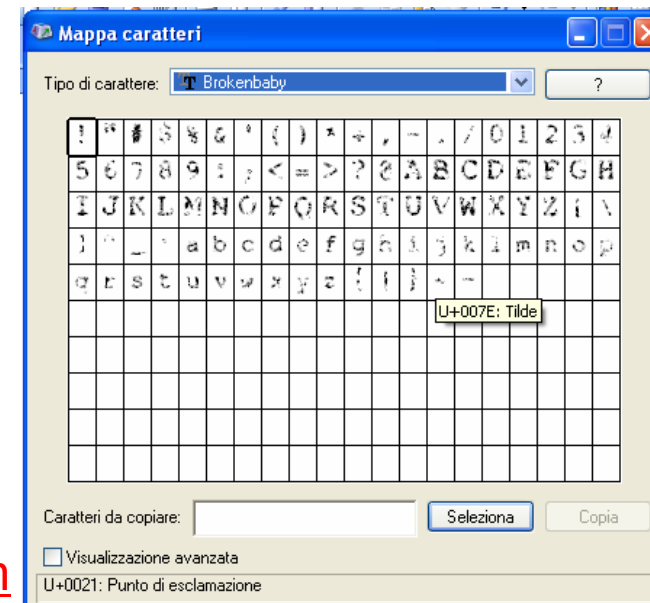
Mappa caratteri

Tipo di carattere: Brokenbaby

?

| ! | " | # | $ | % | & | ' | ( | ) | * | + | , | - | . | / | 0 | 1 | 2 | 3 | 4 |
|---|---|---|---|---|---|---|---|---|---|---|---|---|---|---|---|---|---|---|---|
| 5 | 6 | 7 | 8 | 9 | : | ; | < | = | > | ? | @ | A | B | C | D | E | F | G | H |
| I | J | K | L | M | N | O | P | Q | R | S | T | U | V | W | X | Y | Z | [ | \ |
| ] | ^ | _ | ` | a | b | c | d | e | f | g | h | i | j | k | l | m | n | o | p |
| q | r | s | t | u | v | w | x | y | z | { | \| | } | ~ | - | | | | | |

U+007E: Tilde

Caratteri da copiare:

Seleziona

Copia

Visualizzazione avanzata

U+0021: Punto di esclamazione